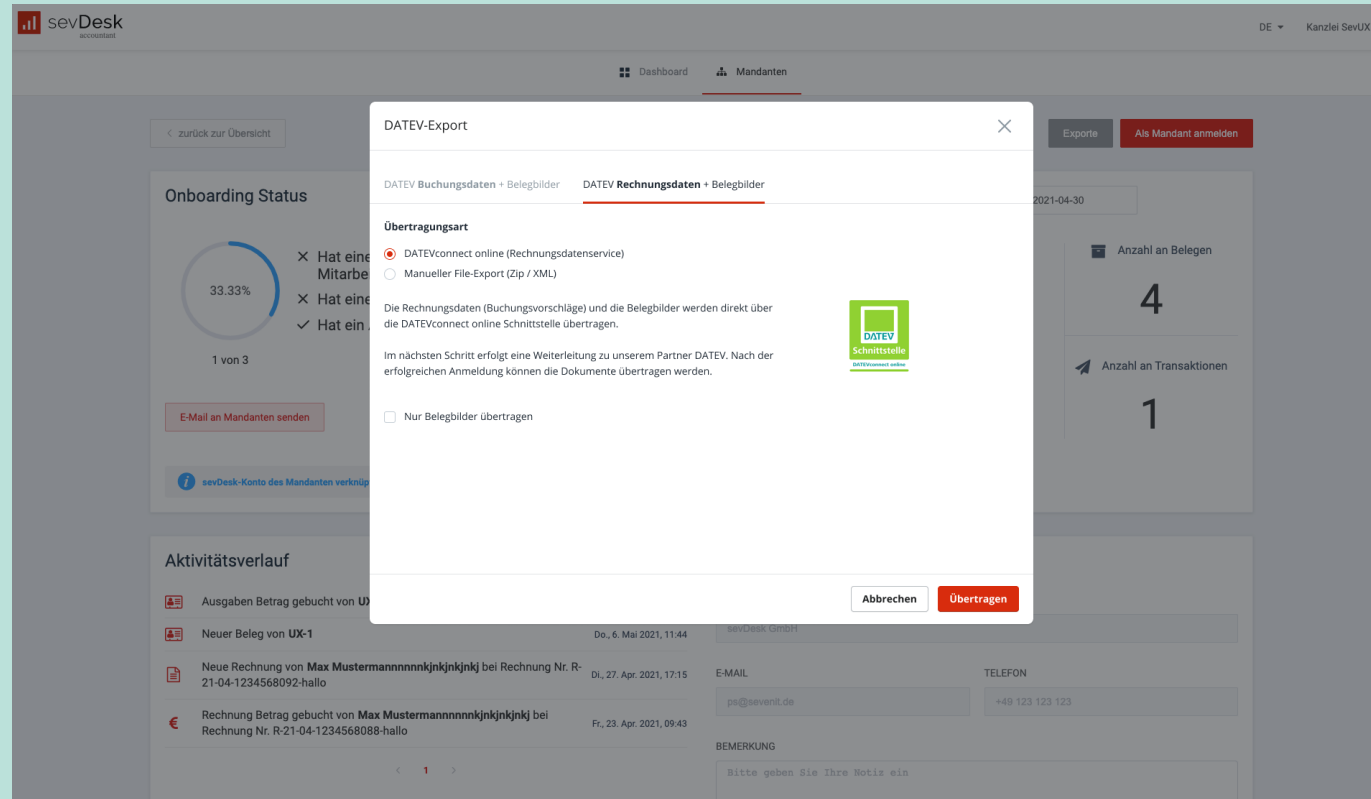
sevDesk accountant

DE ▾ Kanzlei SevUX

Dashboard Mandanten

‹ zurück zur Übersicht

Exporte Als Mandant anmelden

Onboarding Status

33.33%

1 von 3

× Hat eine Mitarbe

× Hat eine

✓ Hat ein

E-Mail an Mandanten senden

sevDesk-Konto des Mandanten verknüp

2021-04-30

Anzahl an Belegen

4

Anzahl an Transaktionen

1

Aktivitätsverlauf

Ausgaben Betrag gebucht von UX

Neuer Beleg von UX-1 Do., 6. Mai 2021, 11:44

Neue Rechnung von Max Mustermannnnnnkjnkjnkjnkj bei Rechnung Nr. R-21-04-1234568092-hallo Di., 27. Apr. 2021, 17:15

Rechnung Betrag gebucht von Max Mustermannnnnnkjnkjnkjnkj bei Rechnung Nr. R-21-04-1234568088-hallo Fr., 23. Apr. 2021, 09:43

‹ 1 ›

sevDesk GmbH

E-MAIL

ps@sevenit.de

TELEFON

+49 123 123 123

BEMERKUNG

Bitte geben Sie Ihre Notiz ein

DATEV-Export

DATEV Buchungsdaten + Belegbilder DATEV Rechnungsdaten + Belegbilder

Übertragungsart

DATEVconnect online (Rechnungsdatenservice)

Manueller File-Export (Zip / XML)

Die Rechnungsdaten (Buchungsvorschläge) und die Belegbilder werden direkt über die DATEVconnect online Schnittstelle übertragen.

Im nächsten Schritt erfolgt eine Weiterleitung zu unserem Partner DATEV. Nach der erfolgreichen Anmeldung können die Dokumente übertragen werden.

DATEV Schnittstelle DATEVconnect online

Nur Belegbilder übertragen

Abbrechen Übertragen